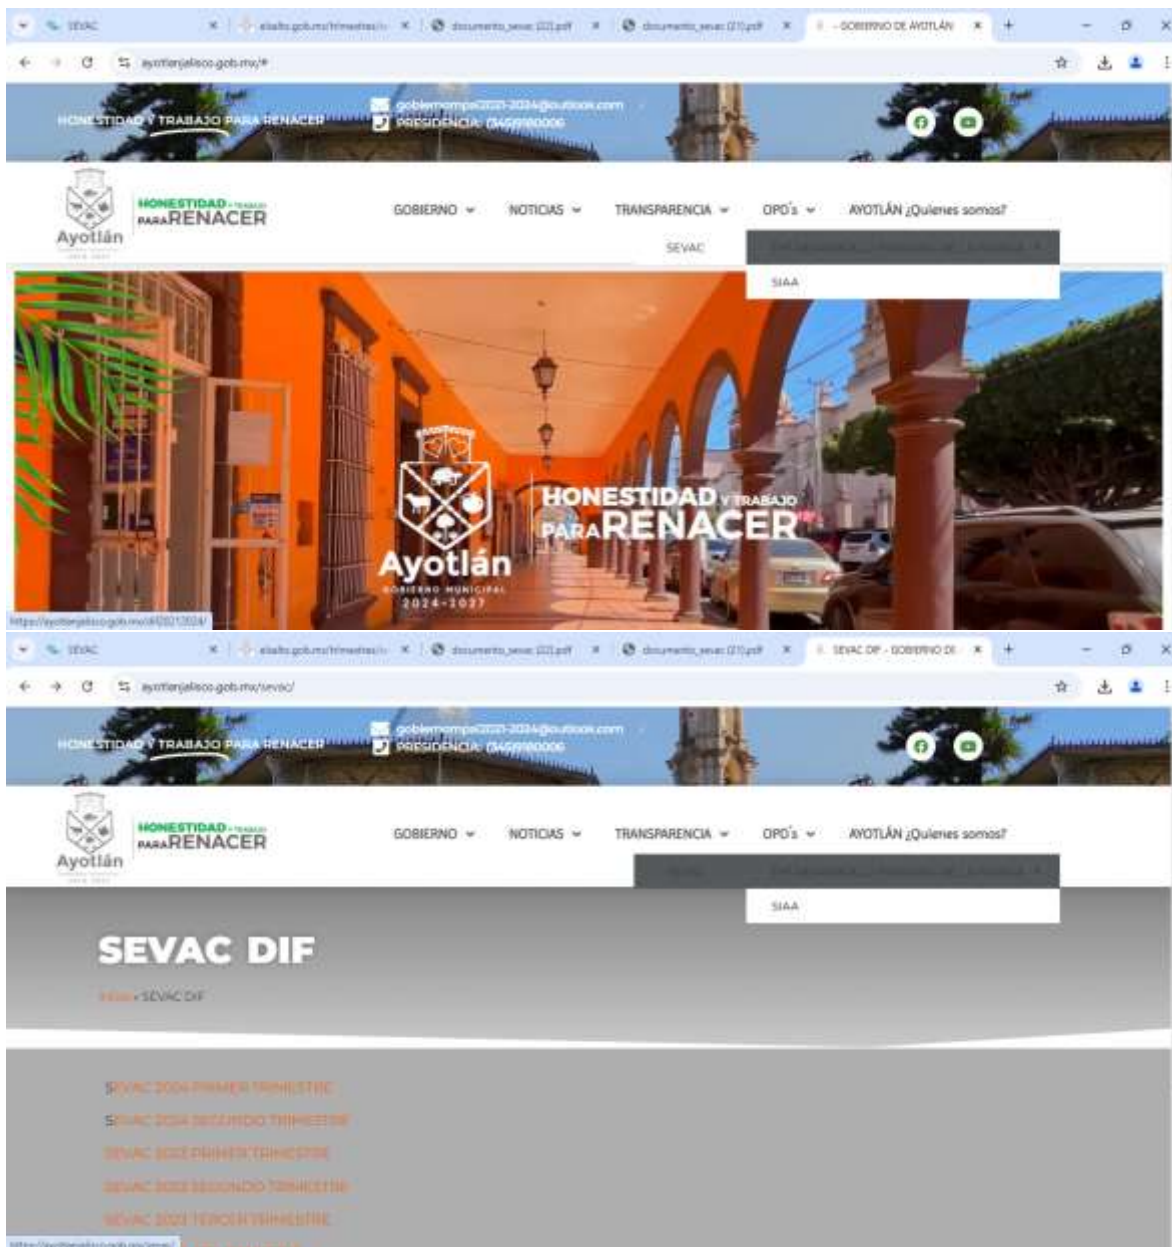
SEVAC | eliaito.gob.mx/trimestres/ | documento_sevac (22).pdf | documento_sevac (21).pdf | GOBIERNO DE AYOTLÁN

ayotlanjalisco.gob.mx/#

HONESTIDAD Y TRABAJO PARA RENACER

gobiernompal2021-2024@outlook.com
PRESIDENCIA: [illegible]

Ayotlán

HONESTIDAD Y TRABAJO PARA RENACER

GOBIERNO NOTICIAS TRANSPARENCIA OPD's AYOTLÁN ¿Quienes somos?

SEVAC

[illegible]

SIAA

HONESTIDAD Y TRABAJO PARA RENACER

Ayotlán
GOBIERNO MUNICIPAL
2024-2027

https://ayotlanjalisco.gob.mx/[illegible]

SEVAC | eliaito.gob.mx/trimestres/ | documento_sevac (22).pdf | documento_sevac (21).pdf | SEVAC DIF - GOBIERNO DE

ayotlanjalisco.gob.mx/sevac/

HONESTIDAD Y TRABAJO PARA RENACER

gobiernompal2021-2024@outlook.com
PRESIDENCIA: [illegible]

Ayotlán

HONESTIDAD Y TRABAJO PARA RENACER

GOBIERNO NOTICIAS TRANSPARENCIA OPD's AYOTLÁN ¿Quienes somos?

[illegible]

SIAA

SEVAC DIF

Inicio » SEVAC DIF

SEVAC 2024 PRIMER TRIMESTRE
SEVAC 2024 SEGUNDO TRIMESTRE
SEVAC 2023 PRIMER TRIMESTRE
SEVAC 2023 SEGUNDO TRIMESTRE
SEVAC 2023 TERCER TRIMESTRE

https://ayotlanjalisco.gob.mx/sevac/